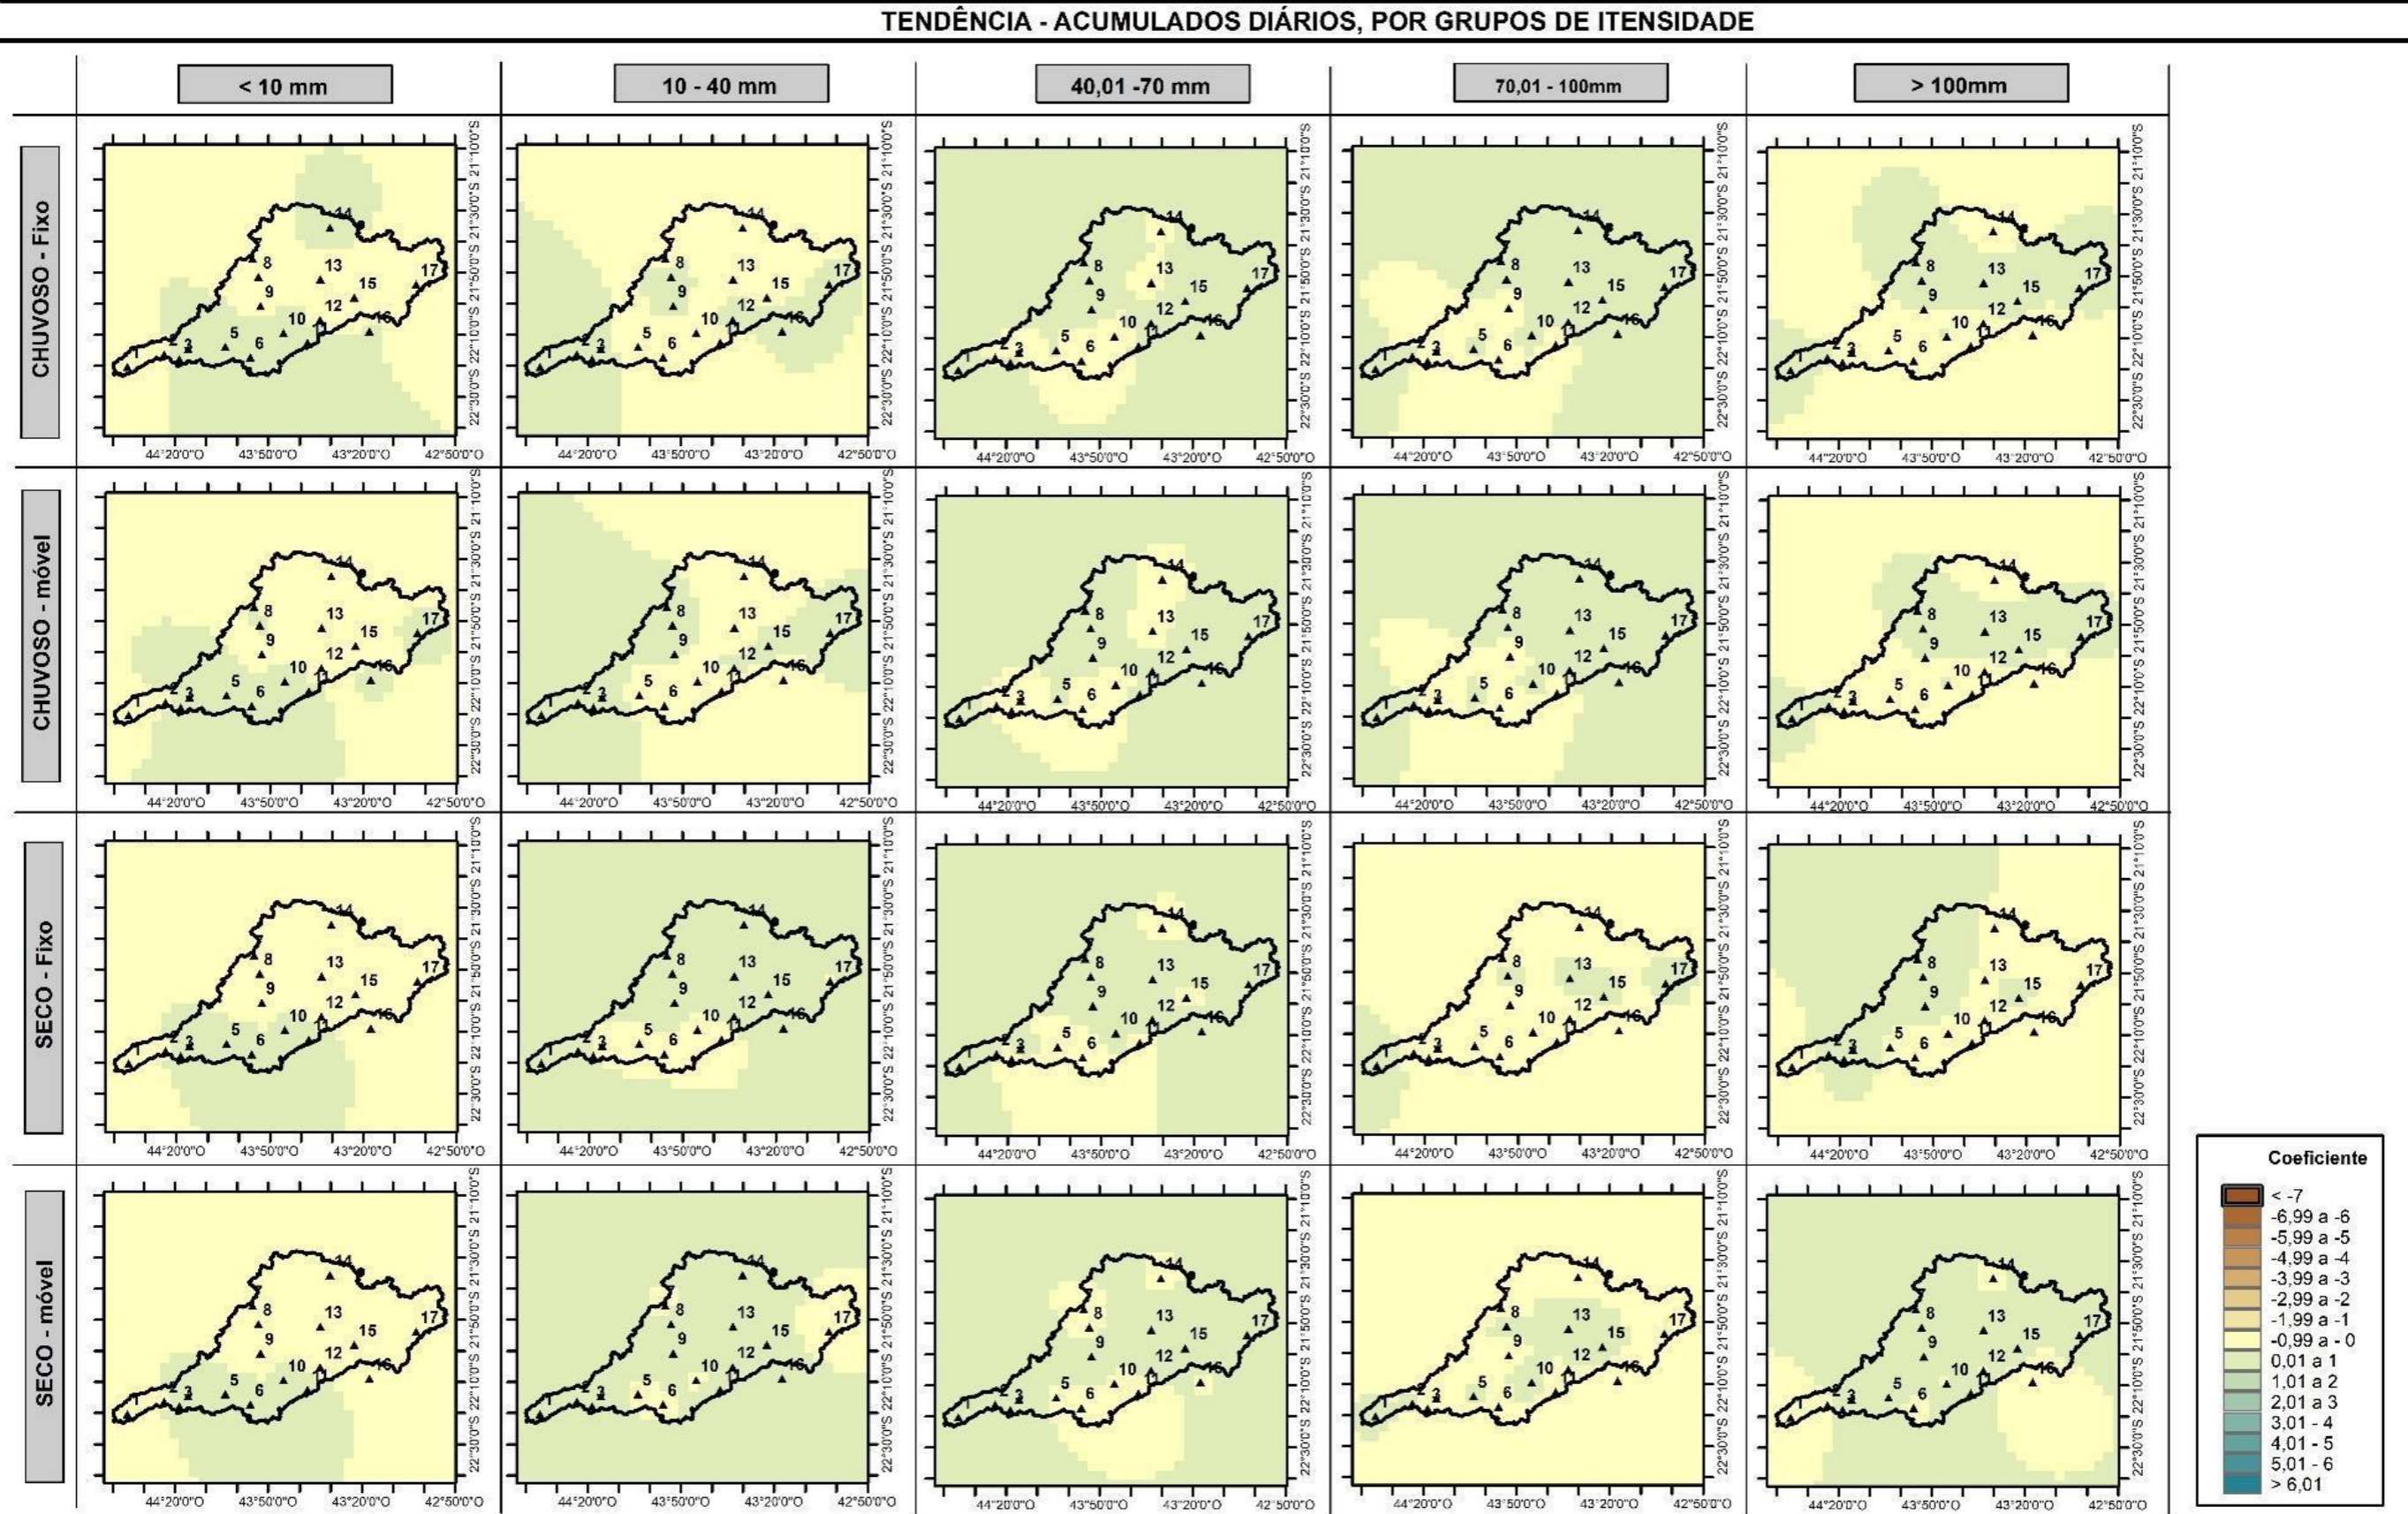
TENDÊNCIA - ACUMULADOS DIÁRIOS, POR GRUPOS DE ITENSIDADE

< 10 mm
10 - 40 mm
40,01 -70 mm
70,01 - 100mm
> 100mm

CHUVOSO - Fixo
CHUVOSO - móvel
SECO - Fixo
SECO - móvel

1 2 3 5 6 8 9 10 11 12 13 15 16 17

44°20'0"O 43°50'0"O 43°20'0"O 42°50'0"O

21°10'0"S 21°30'0"S 21°50'0"S 22°10'0"S 22°30'0"S

Coeficiente
< -7
-6,99 a -6
-5,99 a -5
-4,99 a -4
-3,99 a -3
-2,99 a -2
-1,99 a -1
-0,99 a - 0
0,01 a 1
1,01 a 2
2,01 a 3
3,01 - 4
4,01 - 5
5,01 - 6
> 6,01